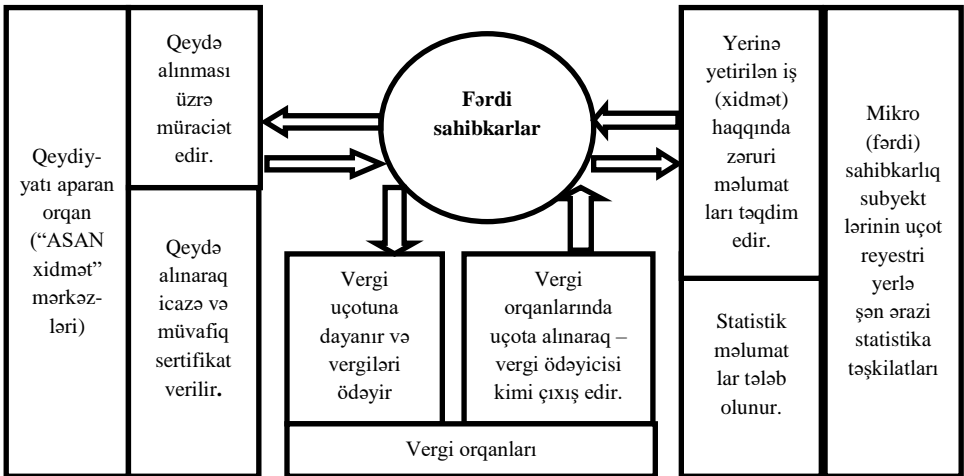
Qeydiyyatı aparan orqan ("ASAN xidmət" mərkəzləri)

Qeydə alınması üzrə müraciət edir.

Qeydə alınaraq icazə və müvafiq sertifikat verilir.

Fərdi sahibkarlar

Vergi uçotuna dayanır və vergiləri ödəyir

Vergi orqanlarında uçota alınaraq – vergi ödəyicisi kimi çıxış edir.

Vergi orqanları

Yerinə yetirilən iş (xidmət) haqqında zəruri məlumatları təqdim edir.

Statistik məlumatlar tələb olunur.

Mikro (fərdi) sahibkarlıq subyektlərinin uçot reyestri yerləşən ərazi statistika təşkilatları